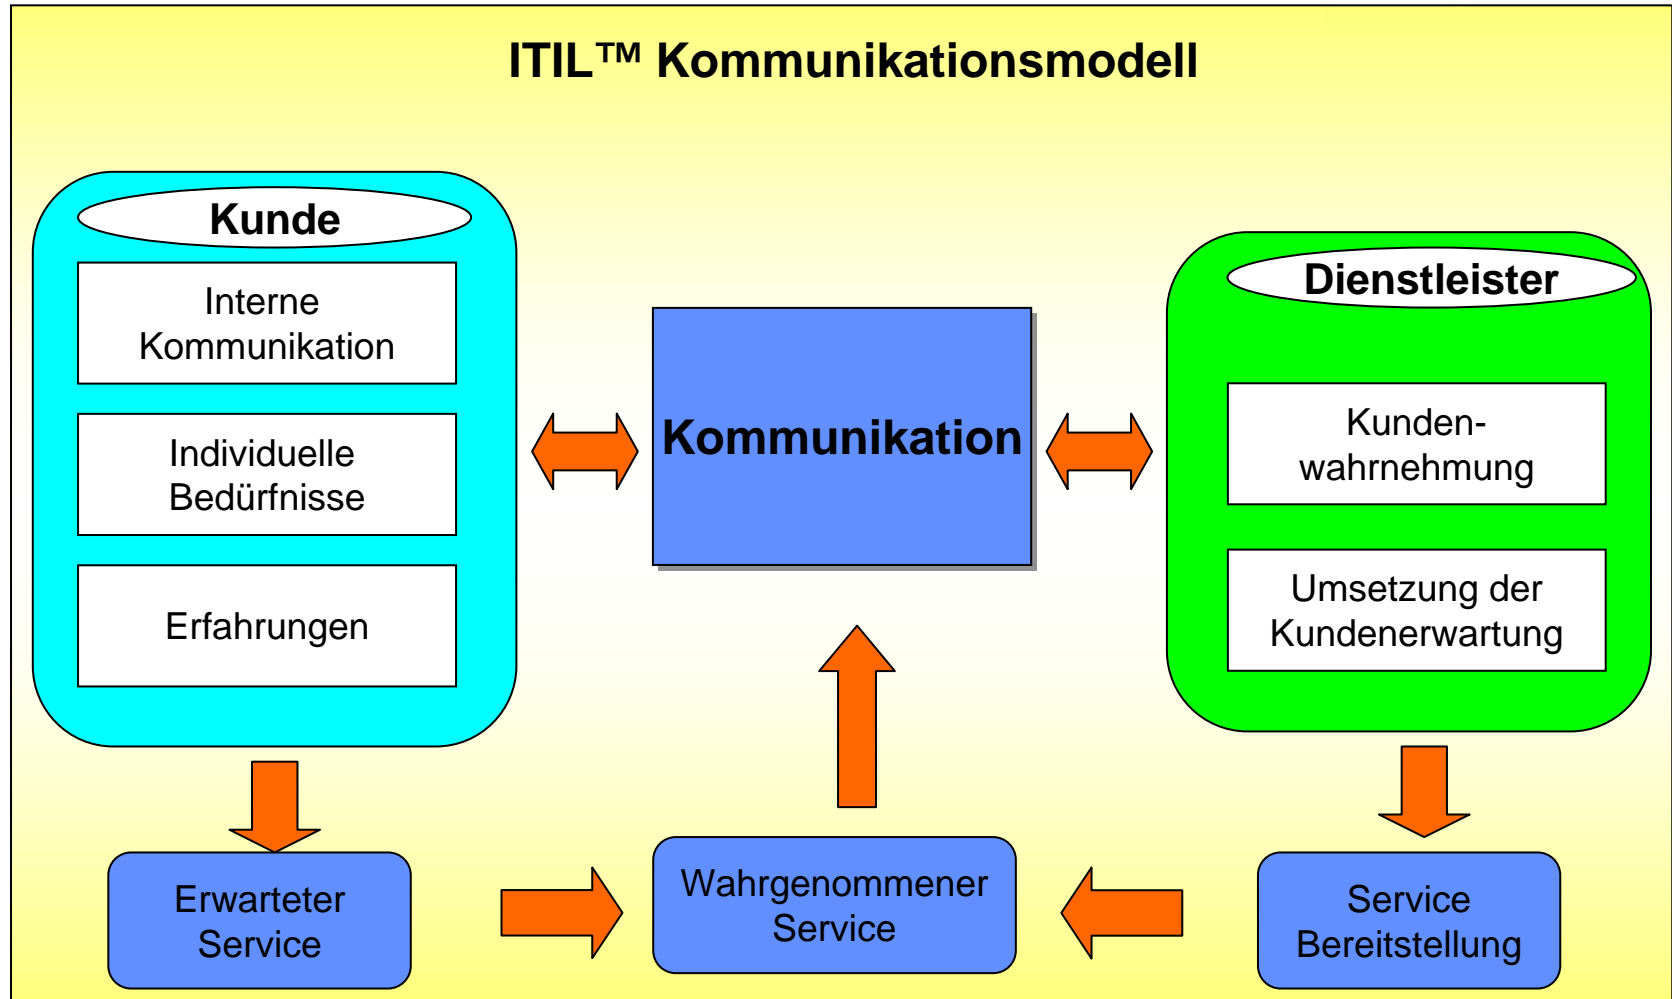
ITIL™ Kommunikationsmodell

Kunde

Interne Kommunikation

Individuelle Bedürfnisse

Erfahrungen

Kommunikation

Dienstleister

Kundenwahrnehmung

Umsetzung der Kundenerwartung

Erwarteter Service

Wahrgenommener Service

Service Bereitstellung